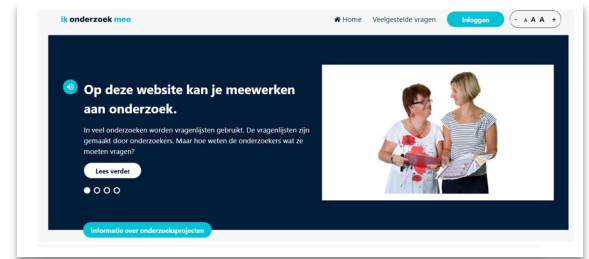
ik onderzoek mee

Home Veelgestelde vragen Inloggen - A A A +

Op deze website kan je meewerken aan onderzoek.

In veel onderzoeken worden vragenlijsten gebruikt. De vragenlijsten zijn gemaakt door onderzoekers. Maar hoe weten de onderzoekers wat ze moeten vragen?

Lees verder

Informatie over onderzoeksprojecten